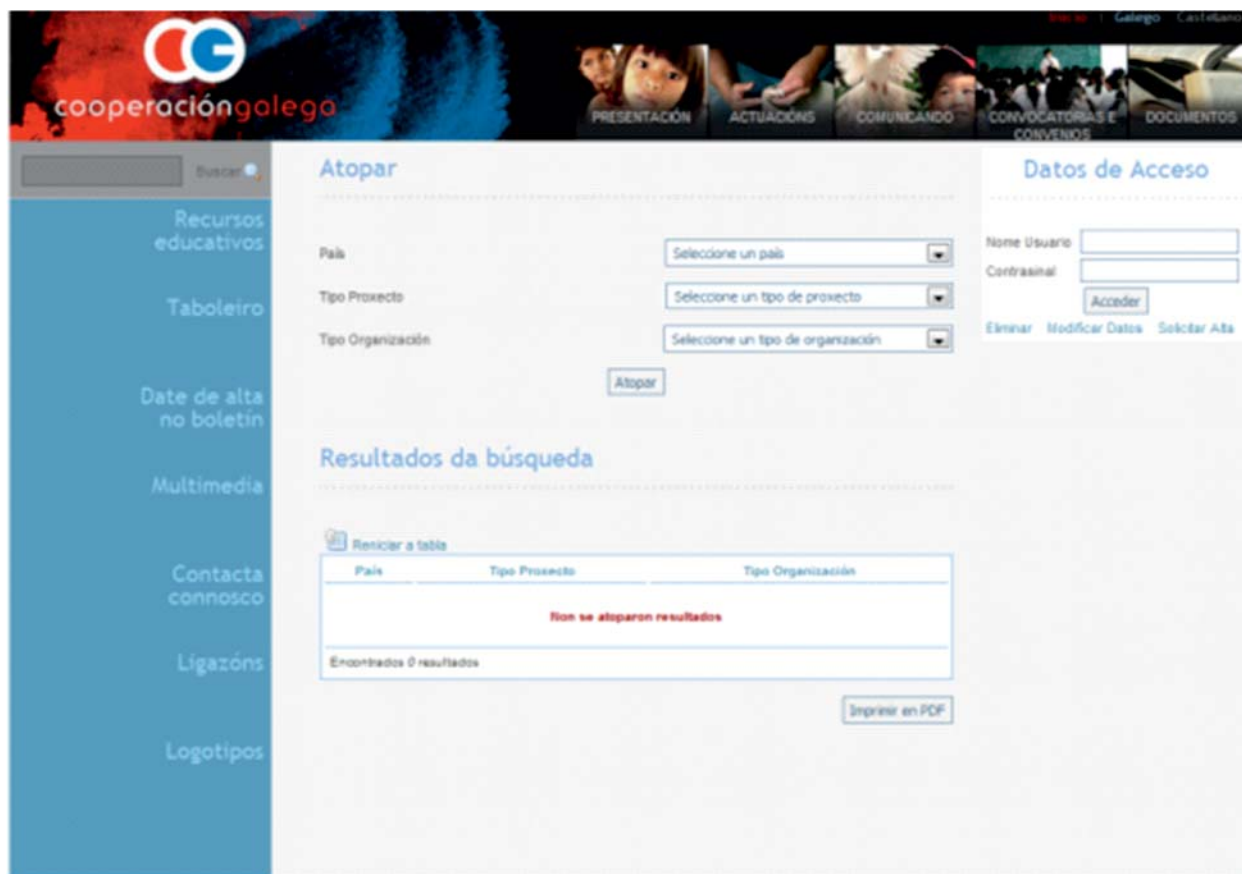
Inicio | Galego Castellano

CG cooperacióngalega

PRESENTACIÓN ACTUACIÓNS COMUNICANDO CONVOCATORIAS E CONVENIOS DOCUMENTOS

Buscar

Recursos educativos

Taboleiro

Date de alta no boletín

Multimedia

Contacta connosco

Ligazóns

Logotipos

Atopar

País Seleccione un país

Tipo Proxecto Seleccione un tipo de proxecto

Tipo Organización Seleccione un tipo de organización

Atopar

Resultados da búsqueda

Reniciar a tabla

| País | Tipo Proxecto | Tipo Organización |
|---|---|---|
| Non se atoparon resultados | | |

Encontrados 0 resultados

Imprimir en PDF

Datos de Acceso

Nome Usuario

Contrasinal

Acceder

Eliminar Modificar Datos Solicitar Alta